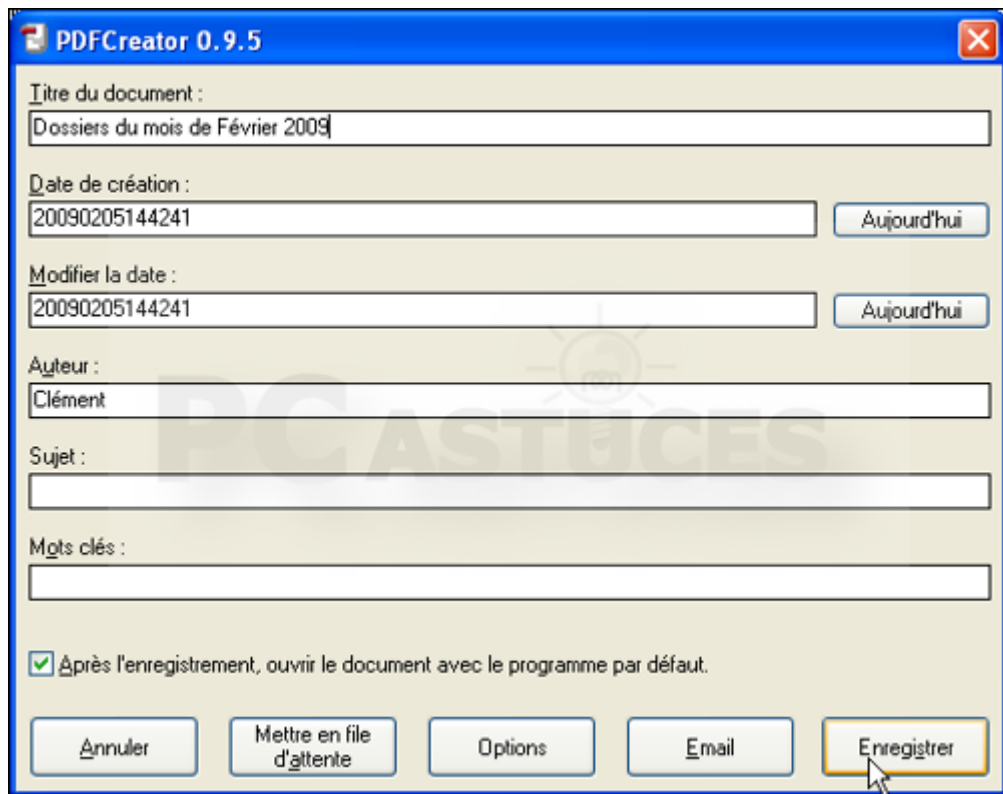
PDFCreator 0.9.5

Titre du document :

Dossiers du mois de Février 2009

Date de création :

20090205144241

Aujourd'hui

Modifier la date :

20090205144241

Aujourd'hui

Auteur :

Clément

PC ASTUCES

Sujet :

Mots clés :

Après l'enregistrement, ouvrir le document avec le programme par défaut.

Annuler

Mettre en file d'attente

Options

Email

Enregistrer